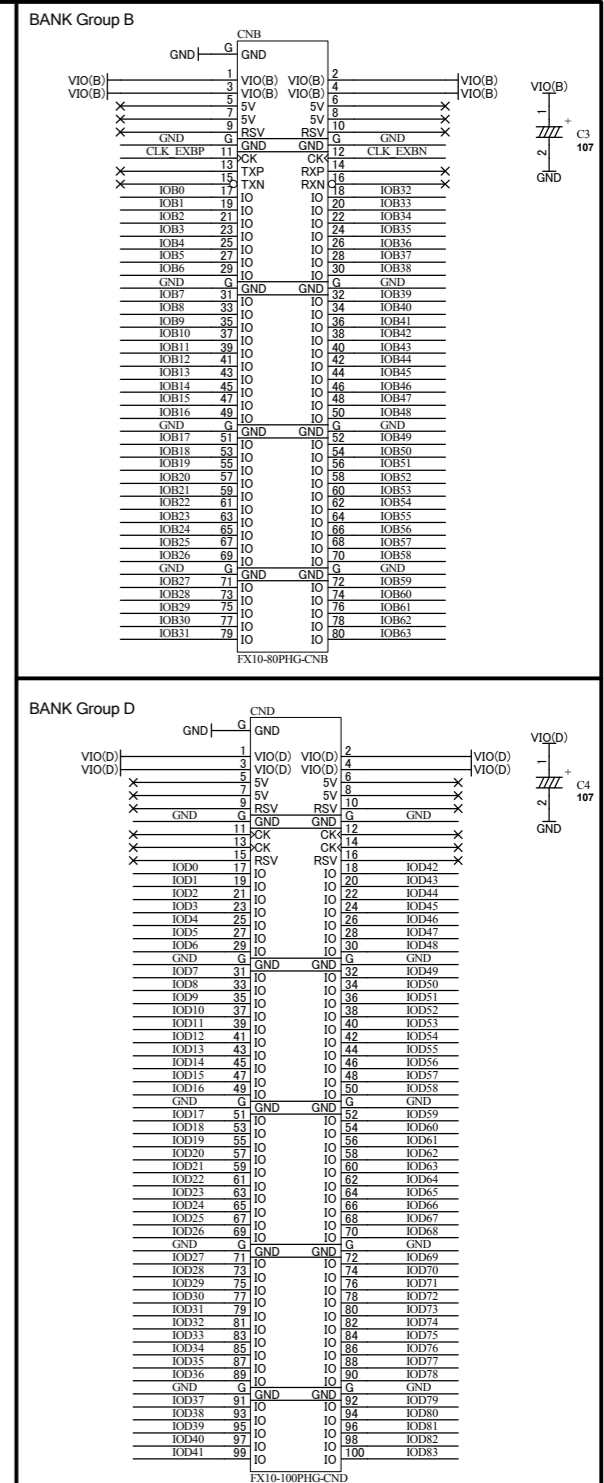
BANK Group B

CNB

GND G GND

VIO(B) 1 VIO(B) VIO(B) 2 VIO(B)
VIO(B) 3 VIO(B) VIO(B) 4 VIO(B)
5 5V 5V 6
7 5V 5V 8
9 RSV RSV 10
GND G GND GND G GND
CLK_EXBP 11 CK CK 12 CLK_EXBN
13 TXP RXP 14
15 TXN RXN 16
IOB0 17 IO IO 18 IOB32
IOB1 19 IO IO 20 IOB33
IOB2 21 IO IO 22 IOB34
IOB3 23 IO IO 24 IOB35
IOB4 25 IO IO 26 IOB36
IOB5 27 IO IO 28 IOB37
IOB6 29 IO IO 30 IOB38
GND G GND GND G GND
IOB7 31 IO IO 32 IOB39
IOB8 33 IO IO 34 IOB40
IOB9 35 IO IO 36 IOB41
IOB10 37 IO IO 38 IOB42
IOB11 39 IO IO 40 IOB43
IOB12 41 IO IO 42 IOB44
IOB13 43 IO IO 44 IOB45
IOB14 45 IO IO 46 IOB46
IOB15 47 IO IO 48 IOB47
IOB16 49 IO IO 50 IOB48
GND G GND GND G GND
IOB17 51 IO IO 52 IOB49
IOB18 53 IO IO 54 IOB50
IOB19 55 IO IO 56 IOB51
IOB20 57 IO IO 58 IOB52
IOB21 59 IO IO 60 IOB53
IOB22 61 IO IO 62 IOB54
IOB23 63 IO IO 64 IOB55
IOB24 65 IO IO 66 IOB56
IOB25 67 IO IO 68 IOB57
IOB26 69 IO IO 70 IOB58
GND G GND GND G GND
IOB27 71 IO IO 72 IOB59
IOB28 73 IO IO 74 IOB60
IOB29 75 IO IO 76 IOB61
IOB30 77 IO IO 78 IOB62
IOB31 79 IO IO 80 IOB63

FX10-80PHG-CNB

VIO(B)
1
+
C3
107
2
GND

BANK Group D

CND

GND G GND

VIO(D) 1 VIO(D) VIO(D) 2 VIO(D)
VIO(D) 3 VIO(D) VIO(D) 4 VIO(D)
5 5V 5V 6
7 5V 5V 8
9 RSV RSV 10
GND G GND GND G GND
11 CK CK 12
13 CK CK 14
15 RSV RSV 16
IOD0 17 IO IO 18 IOD42
IOD1 19 IO IO 20 IOD43
IOD2 21 IO IO 22 IOD44
IOD3 23 IO IO 24 IOD45
IOD4 25 IO IO 26 IOD46
IOD5 27 IO IO 28 IOD47
IOD6 29 IO IO 30 IOD48
GND G GND GND G GND
IOD7 31 IO IO 32 IOD49
IOD8 33 IO IO 34 IOD50
IOD9 35 IO IO 36 IOD51
IOD10 37 IO IO 38 IOD52
IOD11 39 IO IO 40 IOD53
IOD12 41 IO IO 42 IOD54
IOD13 43 IO IO 44 IOD55
IOD14 45 IO IO 46 IOD56
IOD15 47 IO IO 48 IOD57
IOD16 49 IO IO 50 IOD58
GND G GND GND G GND
IOD17 51 IO IO 52 IOD59
IOD18 53 IO IO 54 IOD60
IOD19 55 IO IO 56 IOD61
IOD20 57 IO IO 58 IOD62
IOD21 59 IO IO 60 IOD63
IOD22 61 IO IO 62 IOD64
IOD23 63 IO IO 64 IOD65
IOD24 65 IO IO 66 IOD66
IOD25 67 IO IO 68 IOD67
IOD26 69 IO IO 70 IOD68
GND G GND GND G GND
IOD27 71 IO IO 72 IOD69
IOD28 73 IO IO 74 IOD70
IOD29 75 IO IO 76 IOD71
IOD30 77 IO IO 78 IOD72
IOD31 79 IO IO 80 IOD73
IOD32 81 IO IO 82 IOD74
IOD33 83 IO IO 84 IOD75
IOD34 85 IO IO 86 IOD76
IOD35 87 IO IO 88 IOD77
IOD36 89 IO IO 90 IOD78
GND G GND GND G GND
IOD37 91 IO IO 92 IOD79
IOD38 93 IO IO 94 IOD80
IOD39 95 IO IO 96 IOD81
IOD40 97 IO IO 98 IOD82
IOD41 99 IO IO 100 IOD83

FX10-100PHG-CND

VIO(D)
1
+
C4
107
2
GND